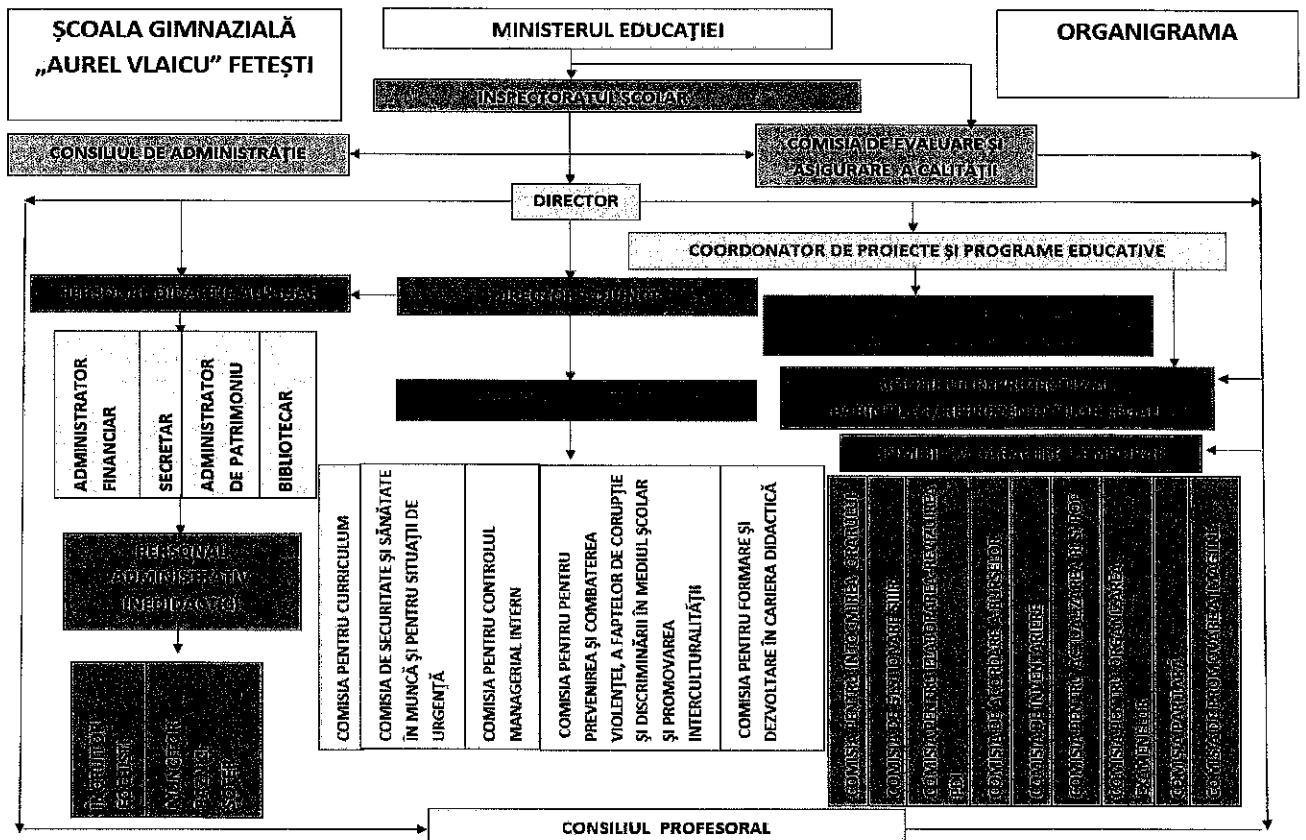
ȘCOALA GIMNAZIALĂ „AUREL VLAICU" FETEȘTI

MINISTERUL EDUCAȚIEI

ORGANIGRAMA

INSPECTORATUL ȘCOLAR

CONSILIUL DE ADMINISTRAȚIE

COMISIA DE EVALUARE ȘI ASIGURARE A CALITĂȚII

DIRECTOR

COORDONATOR DE PROIECTE ȘI PROGRAME EDUCATIVE

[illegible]

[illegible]

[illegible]

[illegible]

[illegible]

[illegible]

ADMINISTRATOR FINANCIAR

SECRETAR

ADMINISTRATOR DE PATRIMONIU

BIBLIOTECAR

PERSONAL ADMINISTRATIV (NEDIDACTIC)

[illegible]

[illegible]

COMISIA PENTRU CURRICULUM

COMISIA DE SECURITATE ȘI SĂNĂTATE ÎN MUNCĂ ȘI PENTRU SITUAȚII DE URGENȚĂ

COMISIA PENTRU CONTROLUL MANAGERIAL INTERN

COMISIA PENTRU PENTRU PREVENIREA ȘI COMBATEREA VIOLENȚEI, A FAPTELOR DE CORUPȚIE ȘI DISCRIMINĂRII ÎN MEDIUL ȘCOLAR ȘI PROMOVAREA INTERCULTURALITĂȚII

COMISIA PENTRU FORMARE ȘI DEZVOLTARE ÎN CARIERA DIDACTICĂ

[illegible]

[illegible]

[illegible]

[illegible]

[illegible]

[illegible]

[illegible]

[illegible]

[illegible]

CONSILIUL PROFESORAL